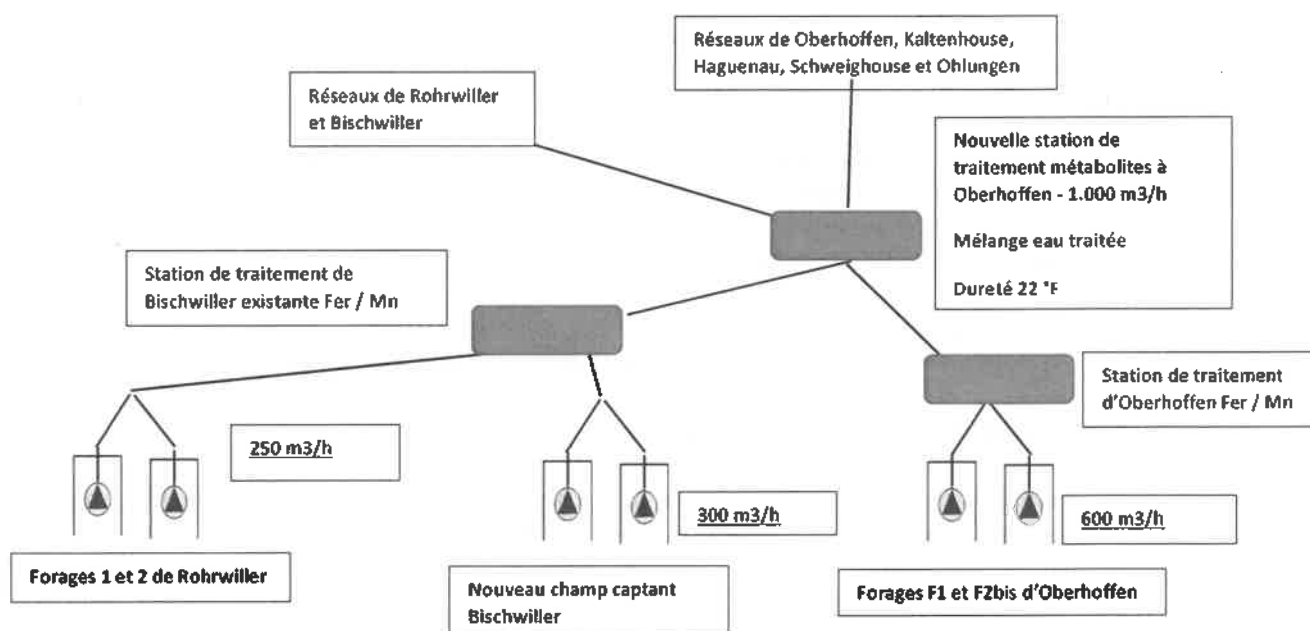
Réseaux de Oberhoffen, Kaltenhouse, Haguenau, Schweighouse et Ohlungen

Réseaux de Rohrwiller et Bischwiller

Nouvelle station de traitement métabolites à Oberhoffen - 1.000 m3/h

Mélange eau traitée

Dureté 22 °F

Station de traitement de Bischwiller existante Fer / Mn

Station de traitement d'Oberhoffen Fer / Mn

250 m3/h

300 m3/h

600 m3/h

Forages 1 et 2 de Rohrwiller

Nouveau champ captant Bischwiller

Forages F1 et F2bis d'Oberhoffen